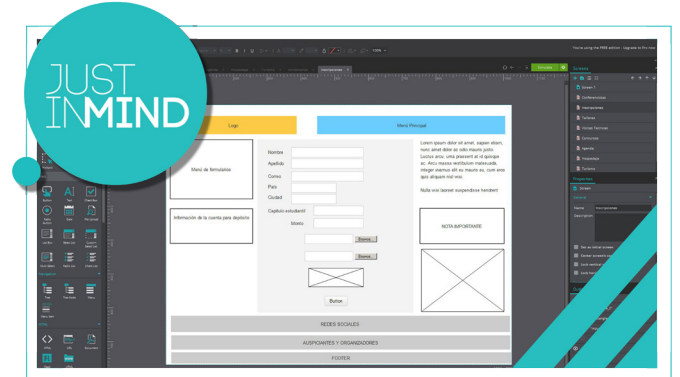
JUST INMIND

You're using the FREE edition - Upgrade to the mor

Simulate

Screens

Screen 1

Confirmaciones

Inscripciones

Tutores

Cursos Favoritos

Donaciones

Agenda

Hospedaje

Turismo

Logo

Menú Principal

Menú de formularios

Información de la cuenta para depósito

Nombre

Apellido

Correo

País

Ciudad

Capítulo estudiantil

Monto

Examin...

Examin...

Button

Lorem ipsum dolor sit amet, sapien etiam, nunc amet dolor ac odio mauris justo. Luctus arcu, urna praesent at id quisque ac. Arcu massa vestibulum malesuada, integer vivamus elit eu mauris eu, cum eros quis aliquam nisl wisi.

Nulla wisi laoreet suspendisse hendrerit

NOTA IMPORTANTE

REDES SOCIALES

AUSPICIANTES Y ORGANIZADORES

FOOTER

Button

Text

Check Box

Radio button

Table

Date

Input Text

Select List

Custom select List

Text Area

Multi-Select

Tree

Tree Node

Menu

Menu Item

HTML

Iframe

Document

Properties

Screen

Name

Inscripciones

Description